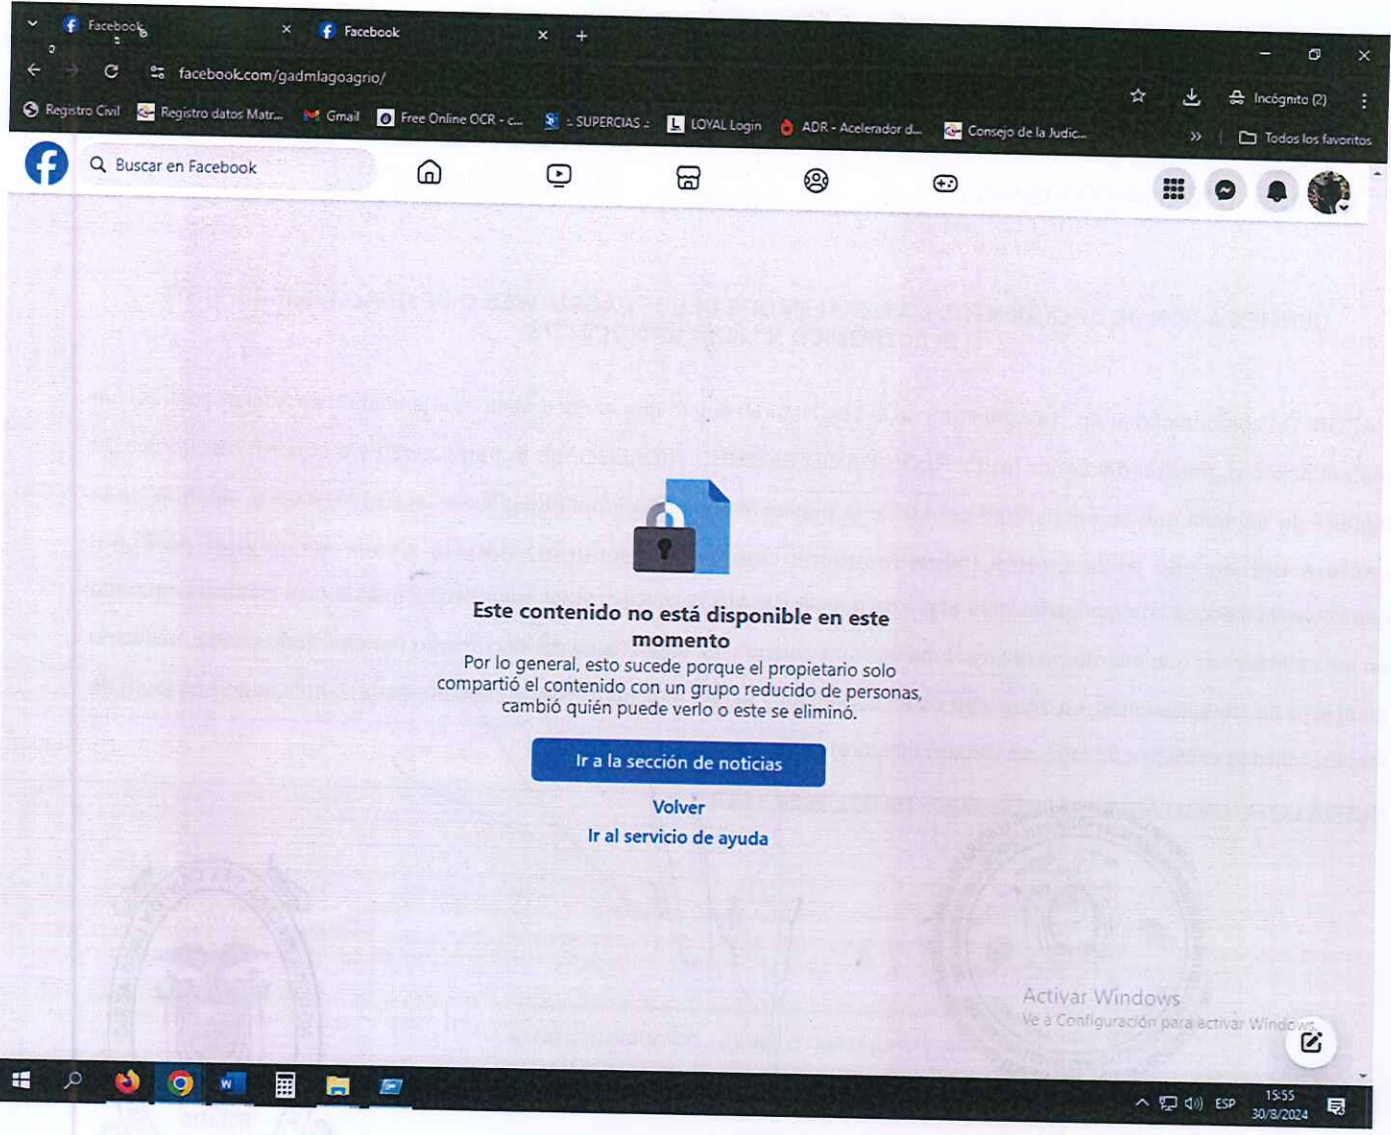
Facebook
Facebook
facebook.com/gadmlagoagrio/
Registro Civil  Registro datos Matr...  Gmail  Free Online OCR - c...  :: SUPERCIAS ::  LOYAL Login  ADR - Acelerador d...  Consejo de la Judic...
Incógnito (2)
Todos los favoritos
Buscar en Facebook

Este contenido no está disponible en este momento
Por lo general, esto sucede porque el propietario solo compartió el contenido con un grupo reducido de personas, cambió quién puede verlo o este se eliminó.

Ir a la sección de noticias
Volver
Ir al servicio de ayuda

Activar Windows
Ve a Configuración para activar Windows.

ESP
15:55
30/8/2024